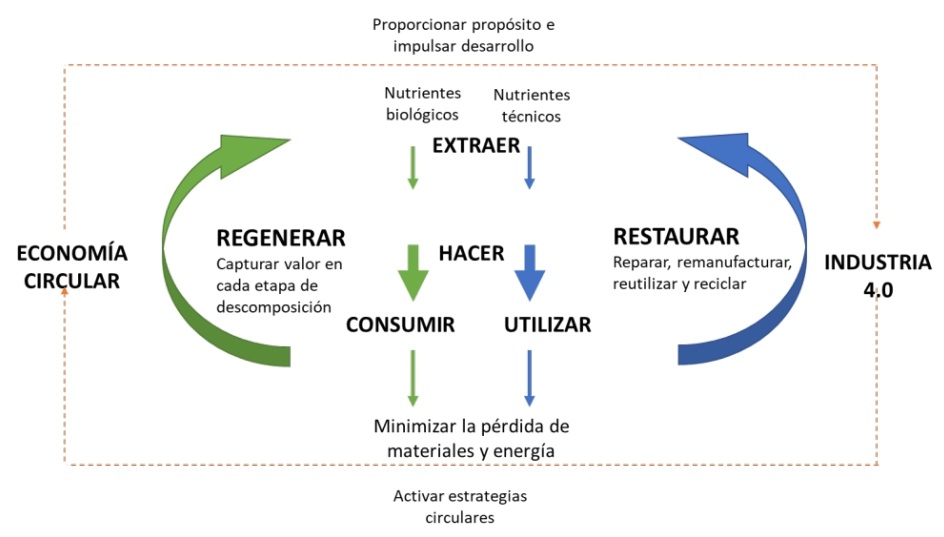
Proporcionar propósito e impulsar desarrollo

Nutrientes biológicos

Nutrientes técnicos

EXTRAER

ECONOMÍA CIRCULAR

REGENERAR
Capturar valor en cada etapa de descomposición

HACER

RESTAURAR
Reparar, remanufacturar, reutilizar y reciclar

INDUSTRIA 4.0

CONSUMIR

UTILIZAR

Minimizar la pérdida de materiales y energía

Activar estrategias circulares